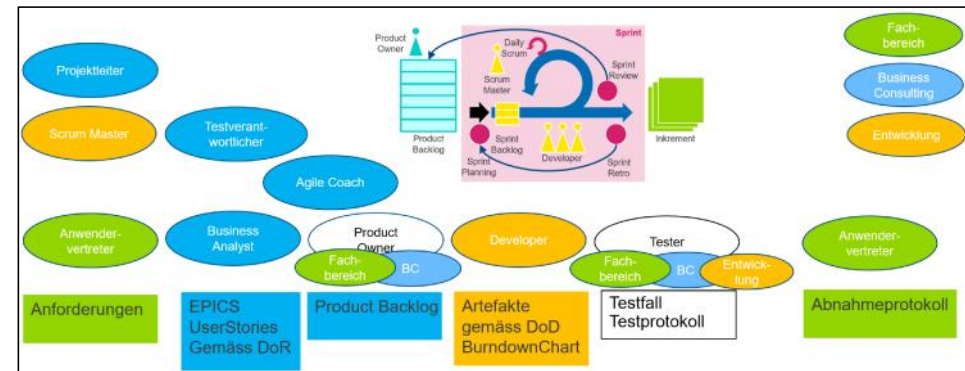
Product Owner

Sprint

Daily Scrum

Scrum Master

Sprint Review

Product Backlog

Sprint Backlog

Developer

Inkrement

Sprint Planning

Sprint Retro

Fachbereich

Business Consulting

Entwicklung

Projektleiter

Scrum Master

Testverantwortlicher

Agile Coach

Anwendervertreter

Business Analyst

Product Owner

Fachbereich

BC

Developer

Tester

Fachbereich

BC

Entwicklung

Anwendervertreter

Anforderungen

EPICS
UserStories
Gemäss DoR

Product Backlog

Artefakte
gemäss DoD
BurndownChart

Testfall
Testprotokoll

Abnahmeprotokoll